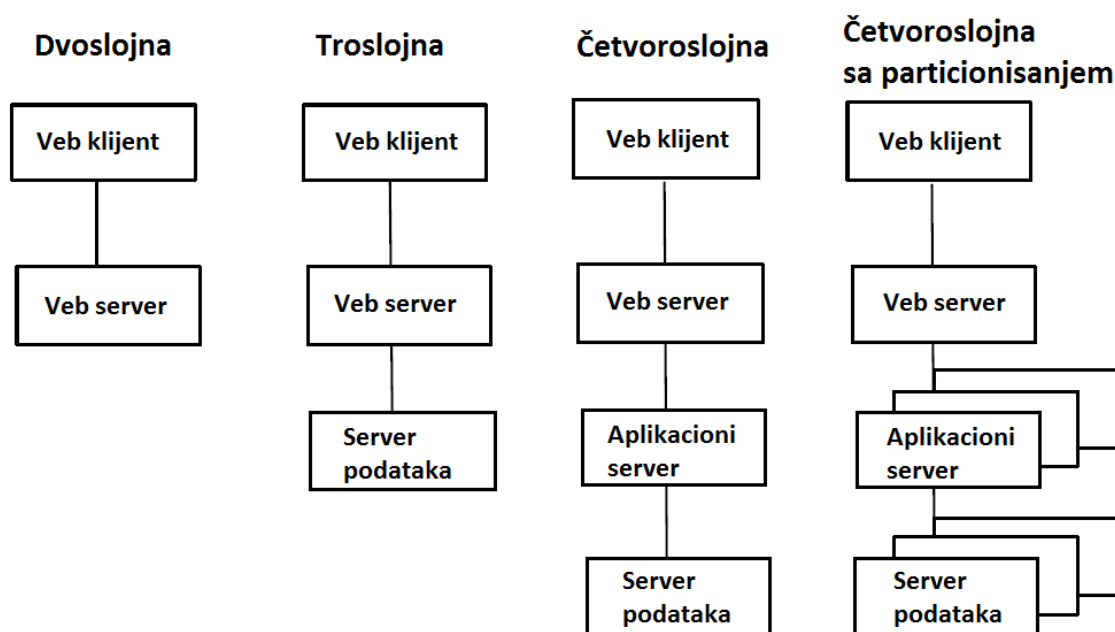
Dvoslojna

Veb klijent

Veb server

Troslojna

Veb klijent

Veb server

Server podataka

Četvoroslojna

Veb klijent

Veb server

Aplikacioni server

Server podataka

Četvoroslojna sa particionisanjem

Veb klijent

Veb server

Aplikacioni server

Server podataka